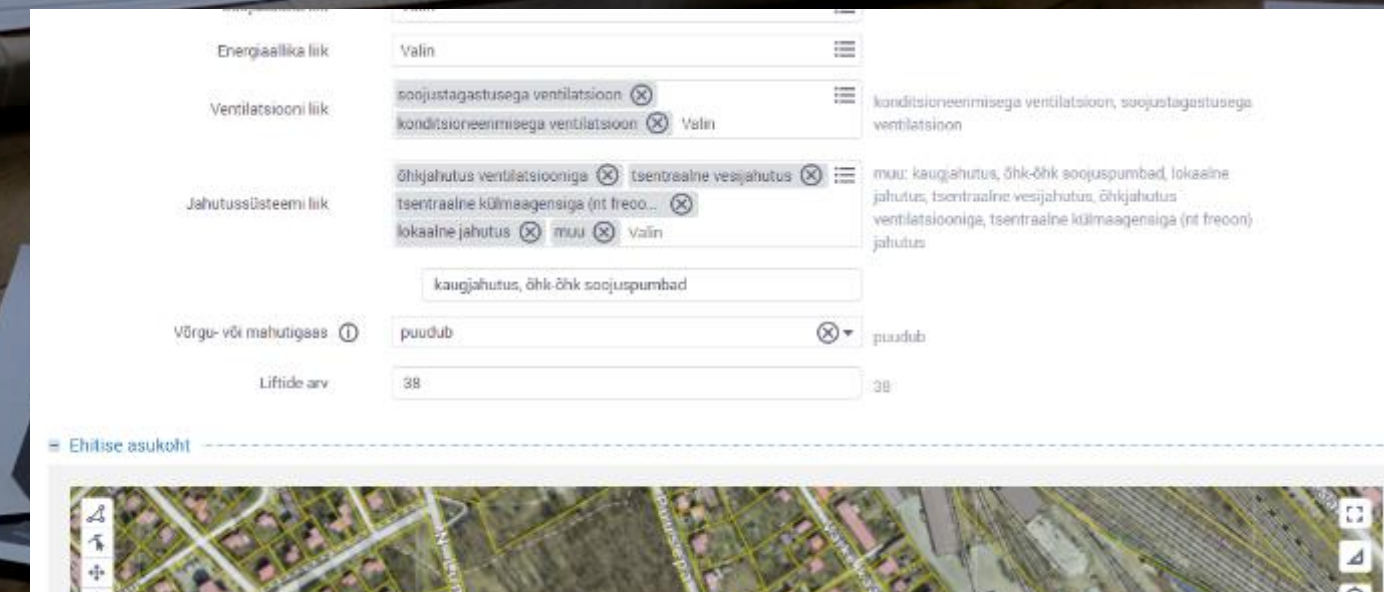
Energiaallika liik
Valin

Ventilatsiooni liik
soojustagastusega ventilatsioon ⊗
konditsioneerimisega ventilatsioon ⊗ Valin
konditsioneerimisega ventilatsioon, soojustagastusega ventilatsioon

Jahutussüsteemi liik
õhkjahutus ventilatsiooniga ⊗ tsentraalne vesijahutus ⊗
tsentraalne külmaagensiga (nt freoo... ⊗
lokaalne jahutus ⊗ muu ⊗ Valin
muu: kaugjahutus, õhk-õhk soojuspumbad, lokaalne jahutus, tsentraalne vesijahutus, õhkjahutus ventilatsiooniga, tsentraalne külmaagensiga (nt freoon) jahutus

kaugjahutus, õhk-õhk soojuspumbad

Võrgu- või mahutigaas ⓘ
puudub
puudub

Liftide arv
38
38

Ehitise asukoht